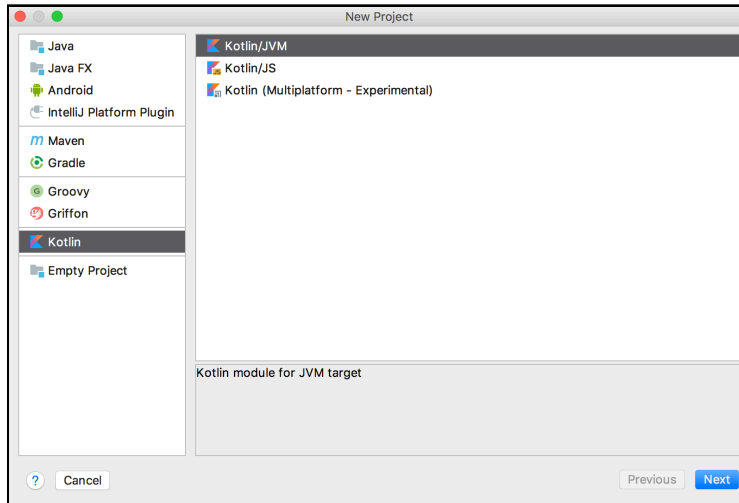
New Project

Java
Java FX
Android
IntelliJ Platform Plugin

Maven
Gradle

Groovy
Griffon

Kotlin

Empty Project

Kotlin/JVM
Kotlin/JS
Kotlin (Multiplatform - Experimental)

Kotlin module for JVM target

?
Cancel
Previous
Next